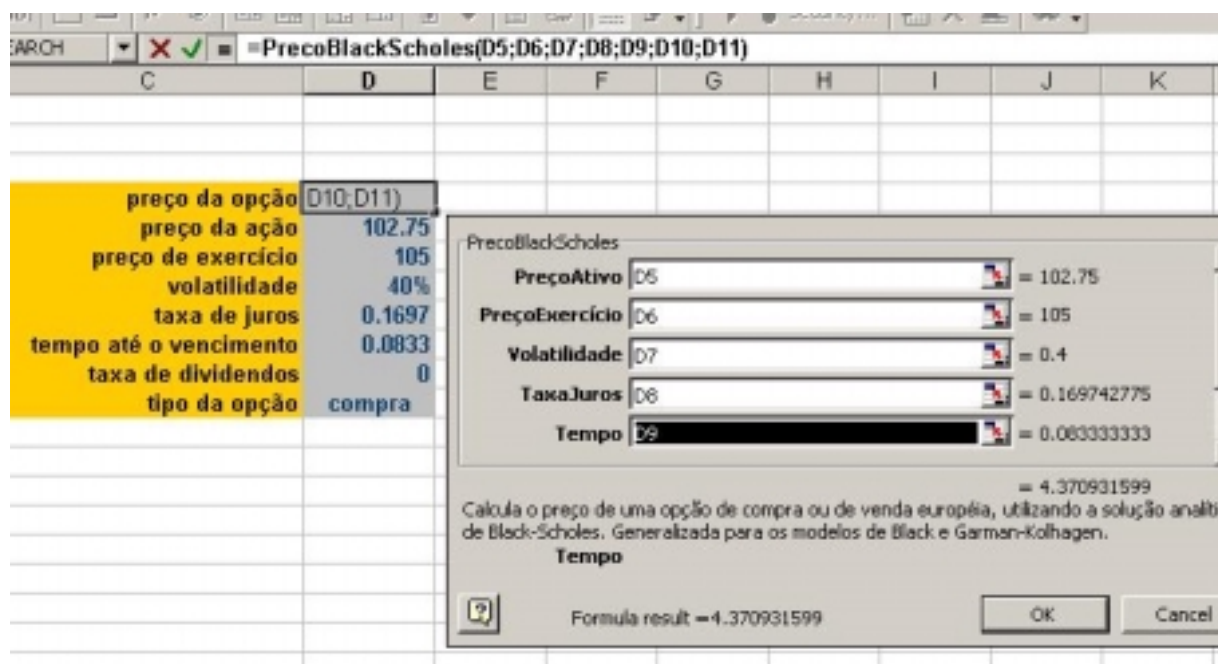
EARCH =PrecoBlackScholes(D5;D6;D7;D8;D9;D10;D11)

| C | D | E | F | G | H | I | J | K |
|---|---|---|---|---|---|---|---|---|
| preço da opção | D10;D11) | | | | | | | |
| preço da ação | 102.75 | | | | | | | |
| preço de exercício | 105 | | | | | | | |
| volatilidade | 40% | | | | | | | |
| taxa de juros | 0.1697 | | | | | | | |
| tempo até o vencimento | 0.0833 | | | | | | | |
| taxa de dividendos | 0 | | | | | | | |
| tipo da opção | compra | | | | | | | |

PrecoBlackScholes

PreçoAtivo D5 = 102.75

PreçoExercício D6 = 105

Volatilidade D7 = 0.4

TaxaJuros D8 = 0.169742775

Tempo D9 = 0.083333333

= 4.370931599

Calcula o preço de uma opção de compra ou de venda européia, utilizando a solução analiti de Black-Scholes. Generalizada para os modelos de Black e Garman-Kolhagen.

Tempo

Formula result =4.370931599

OK

Cancel